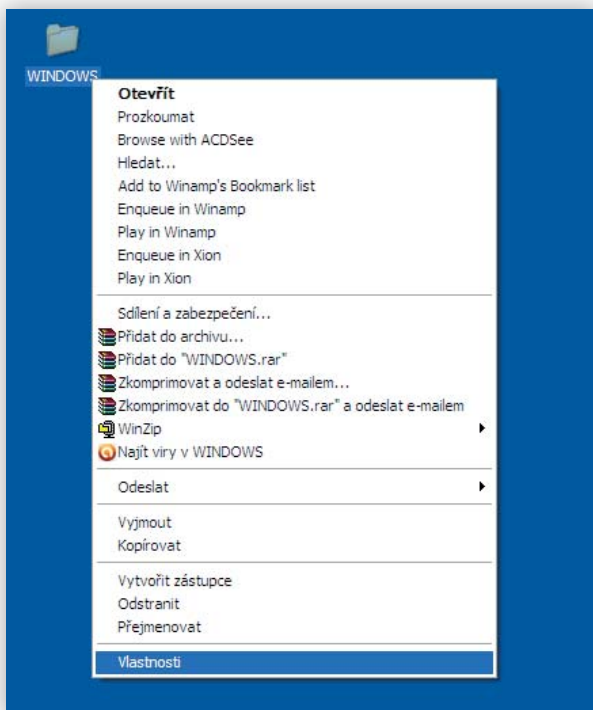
WINDOWS

Otevřít
Prozkoumat
Browse with ACDSee
Hledat...
Add to Winamp's Bookmark list
Enqueue in Winamp
Play in Winamp
Enqueue in Xion
Play in Xion

Sdílení a zabezpečení...
Přidat do archivu...
Přidat do "WINDOWS.rar"
Zkomprimovat a odeslat e-mailem...
Zkomprimovat do "WINDOWS.rar" a odeslat e-mailem
WinZip
Najít viry v WINDOWS

Odeslat

Vyjmout
Kopírovat

Vytvořit zástupce
Odstranit
Přejmenovat

Vlastnosti